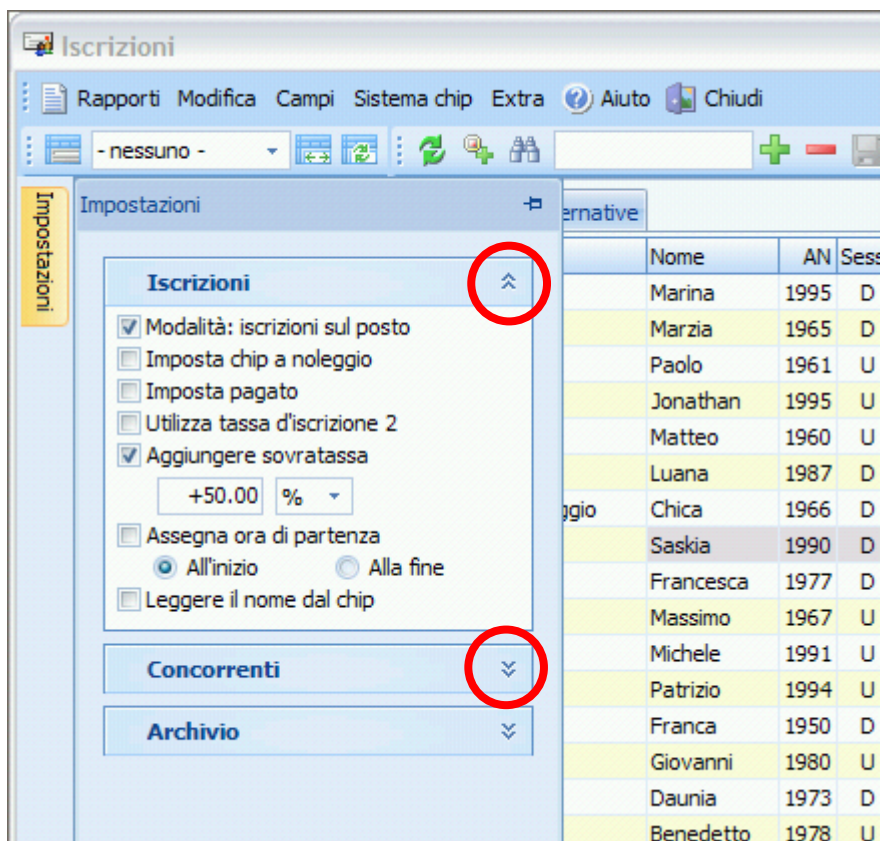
Iscrizioni

Rapporti Modifica Campi Sistema chip Extra Aiuto Chiudi

- nessuno -

Impostazioni

Impostazioni

ernative

Iscrizioni

Modalità: iscrizioni sul posto

Imposta chip a noleggio

Imposta pagato

Utilizza tassa d'iscrizione 2

Aggiungere sovratassa

+50.00 %

Assegna ora di partenza

All'inizio Alla fine

Leggere il nome dal chip

Concorrenti

Archivio

ggio

| Nome | AN | Sess |
|---|---|---|
| Marina | 1995 | D |
| Marzia | 1965 | D |
| Paolo | 1961 | U |
| Jonathan | 1995 | U |
| Matteo | 1960 | U |
| Luana | 1987 | D |
| Chica | 1966 | D |
| Saskia | 1990 | D |
| Francesca | 1977 | D |
| Massimo | 1967 | U |
| Michele | 1991 | U |
| Patrizio | 1994 | U |
| Franca | 1950 | D |
| Giovanni | 1980 | U |
| Daunia | 1973 | D |
| Benedetto | 1978 | U |